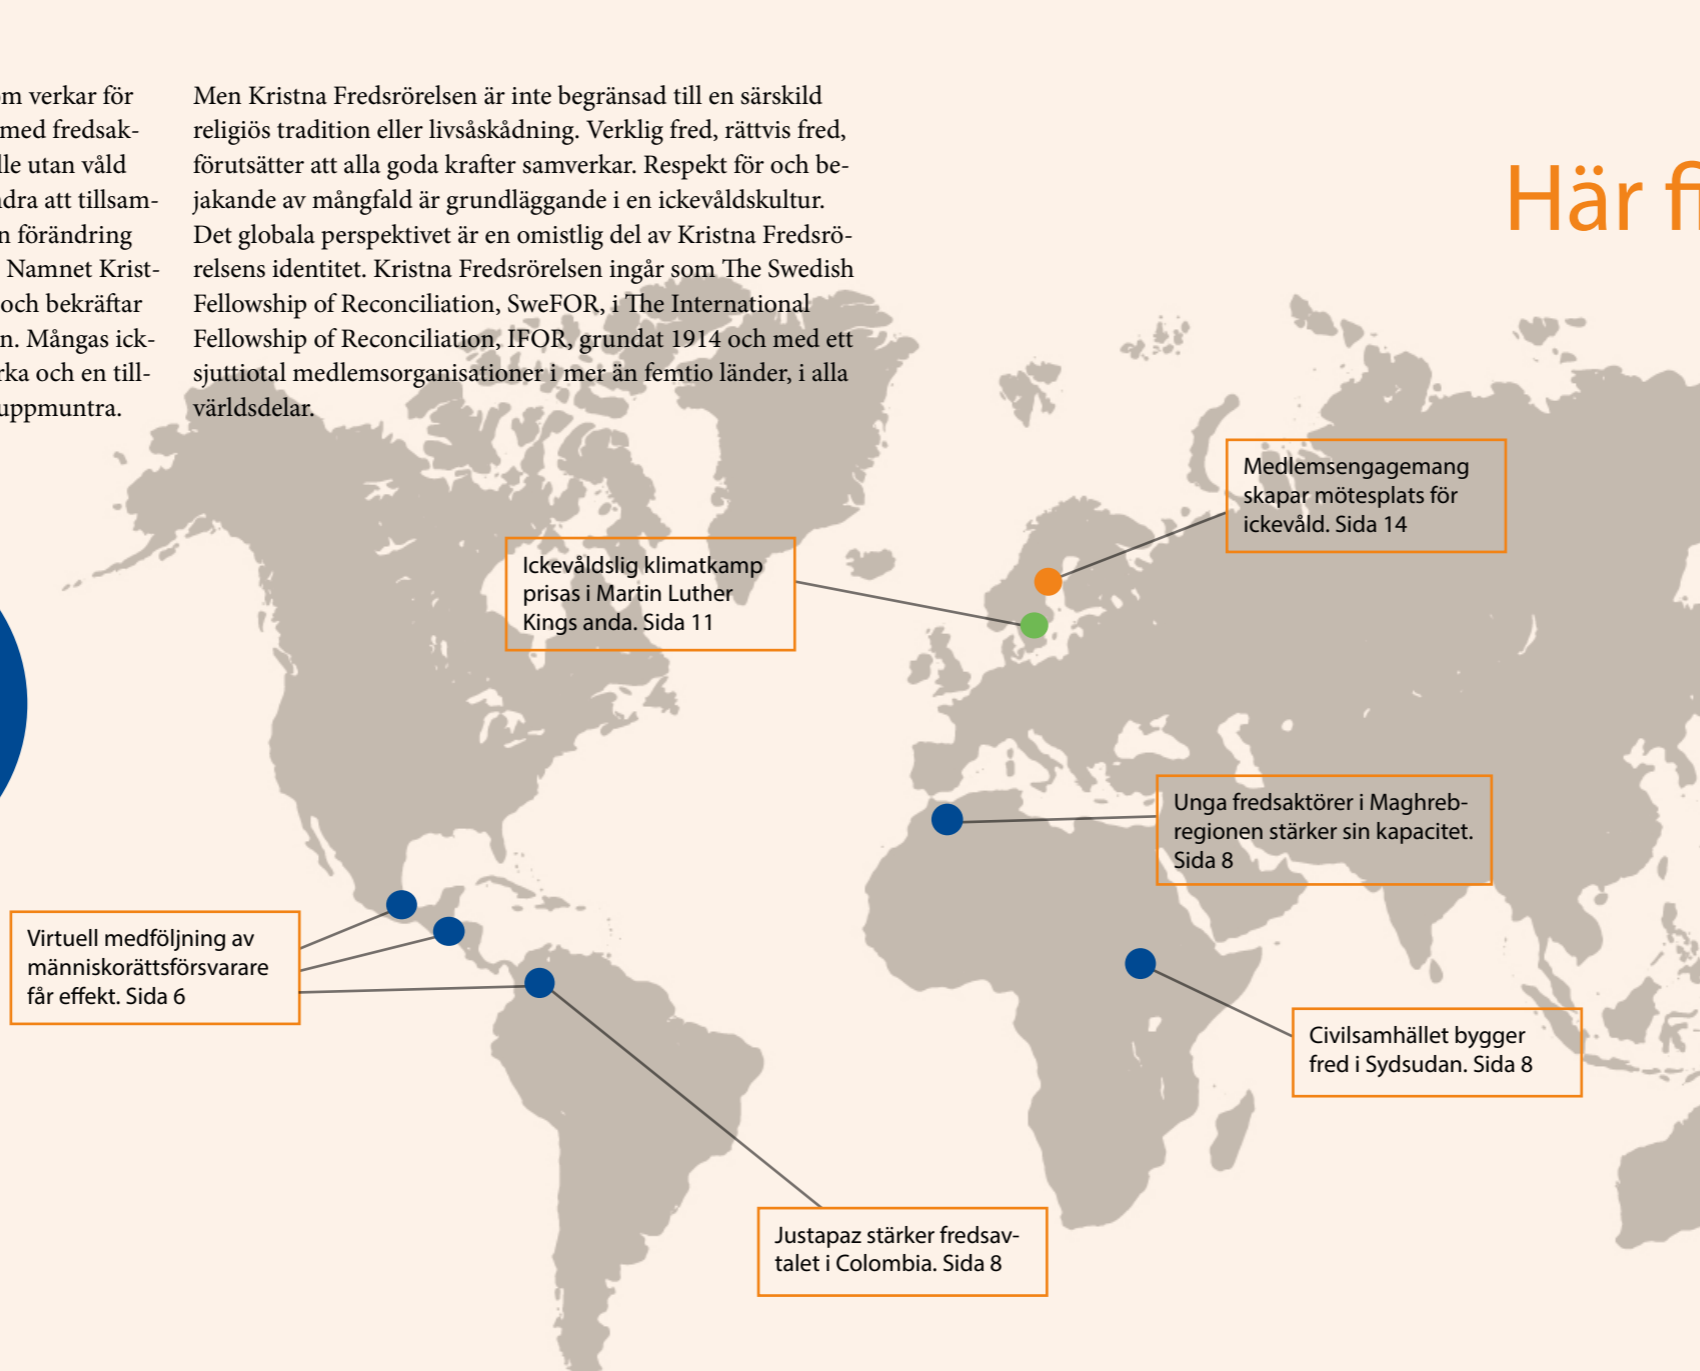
m verkar för med fredsak- lle utan våld dra att tillsam- n förändring Namnet Krist- och bekräftar n. Mångas ick- rka och en till- uppmuntra.

Men Kristna Fredsrörelsen är inte begränsad till en särskild religiös tradition eller livsåskådning. Verklig fred, rättvis fred, förutsätter att alla goda krafter samverkar. Respekt för och bejakande av mångfald är grundläggande i en ickevåldskultur. Det globala perspektivet är en omistlig del av Kristna Fredsrörelsens identitet. Kristna Fredsrörelsen ingår som The Swedish Fellowship of Reconciliation, SweFOR, i The International Fellowship of Reconciliation, IFOR, grundat 1914 och med ett sjuttiotal medlemsorganisationer i mer än femtio länder, i alla världsdelar.

Här f

Medlemsengagemang skapar mötesplats för ickevåld. Sida 14

Ickevåldslig klimatkamp prisas i Martin Luther Kings anda. Sida 11

Unga fredsaktörer i Maghrebregionen stärker sin kapacitet. Sida 8

Virtuell medföljning av människorättsförsvarare får effekt. Sida 6

Civilsamhället bygger fred i Sydsudan. Sida 8

Justapaz stärker fredsavtalet i Colombia. Sida 8